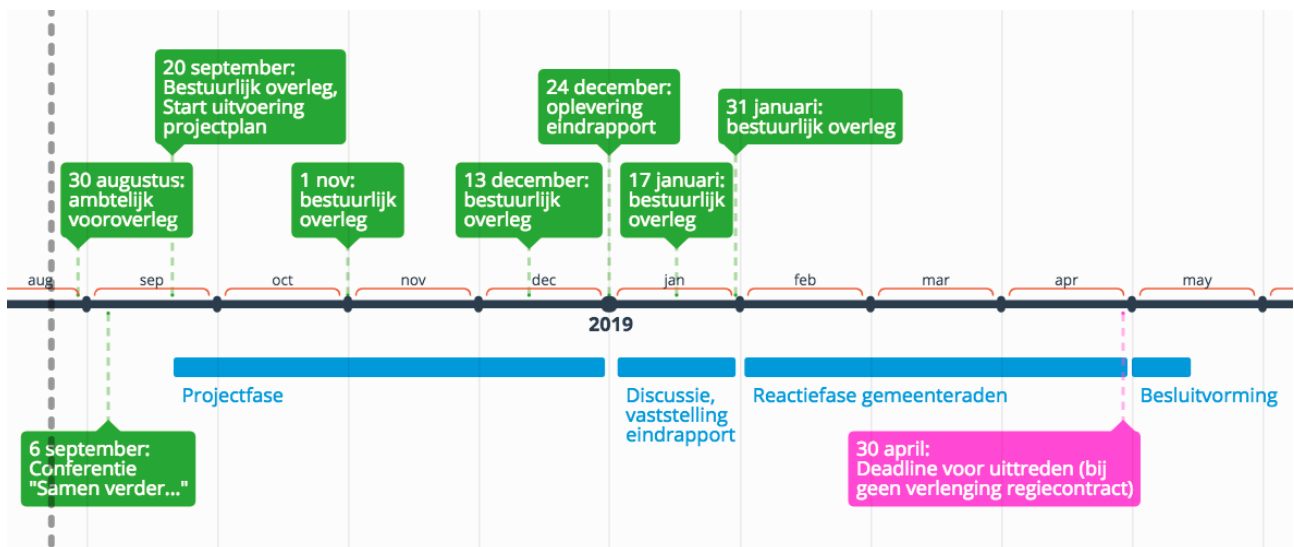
20 september: Bestuurlijk overleg, Start uitvoering projectplan

24 december: oplevering eindrapport

31 januari: bestuurlijk overleg

30 augustus: ambtelijk vooroverleg

1 nov: bestuurlijk overleg

13 december: bestuurlijk overleg

17 januari: bestuurlijk overleg

aug

sep

oct

nov

dec

jan

feb

mar

apr

may

2019

Projectfase

Discussie, vaststelling eindrapport

Reactiefase gemeenteraden

Besluitvorming

6 september: Conferentie "Samen verder..."

30 april: Deadline voor uittreden (bij geen verlenging regiecontract)